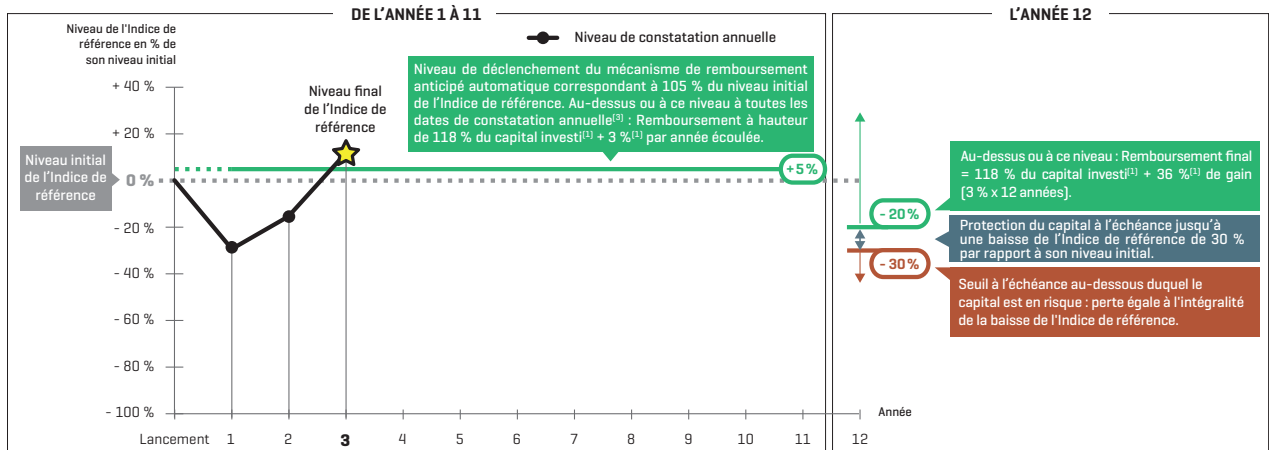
DE L'ANNÉE 1 À 11

L'ANNÉE 12

Niveau de l'Indice de référence en % de son niveau initial

Niveau de constatation annuelle

Niveau de déclenchement du mécanisme de remboursement anticipé automatique correspondant à 105 % du niveau initial de l'Indice de référence. Au-dessus ou à ce niveau à toutes les dates de constatation annuelle$^{(3)}$ : Remboursement à hauteur de 118 % du capital investi$^{(1)}$ + 3 %$^{(1)}$ par année écoulée.

Niveau final de l'Indice de référence

Niveau initial de l'Indice de référence

+ 40 %
+ 20 %
0 %
- 20 %
- 40 %
- 60 %
- 80 %
- 100 %

+5 %

Au-dessus ou à ce niveau : Remboursement final = 118 % du capital investi$^{(1)}$ + 36 %$^{(1)}$ de gain (3 % x 12 années).

- 20 %

Protection du capital à l'échéance jusqu'à une baisse de l'Indice de référence de 30 % par rapport à son niveau initial.

- 30 %

Seuil à l'échéance au-dessous duquel le capital est en risque : perte égale à l'intégralité de la baisse de l'Indice de référence.

Année

Lancement 1 2 3 4 5 6 7 8 9 10 11 12